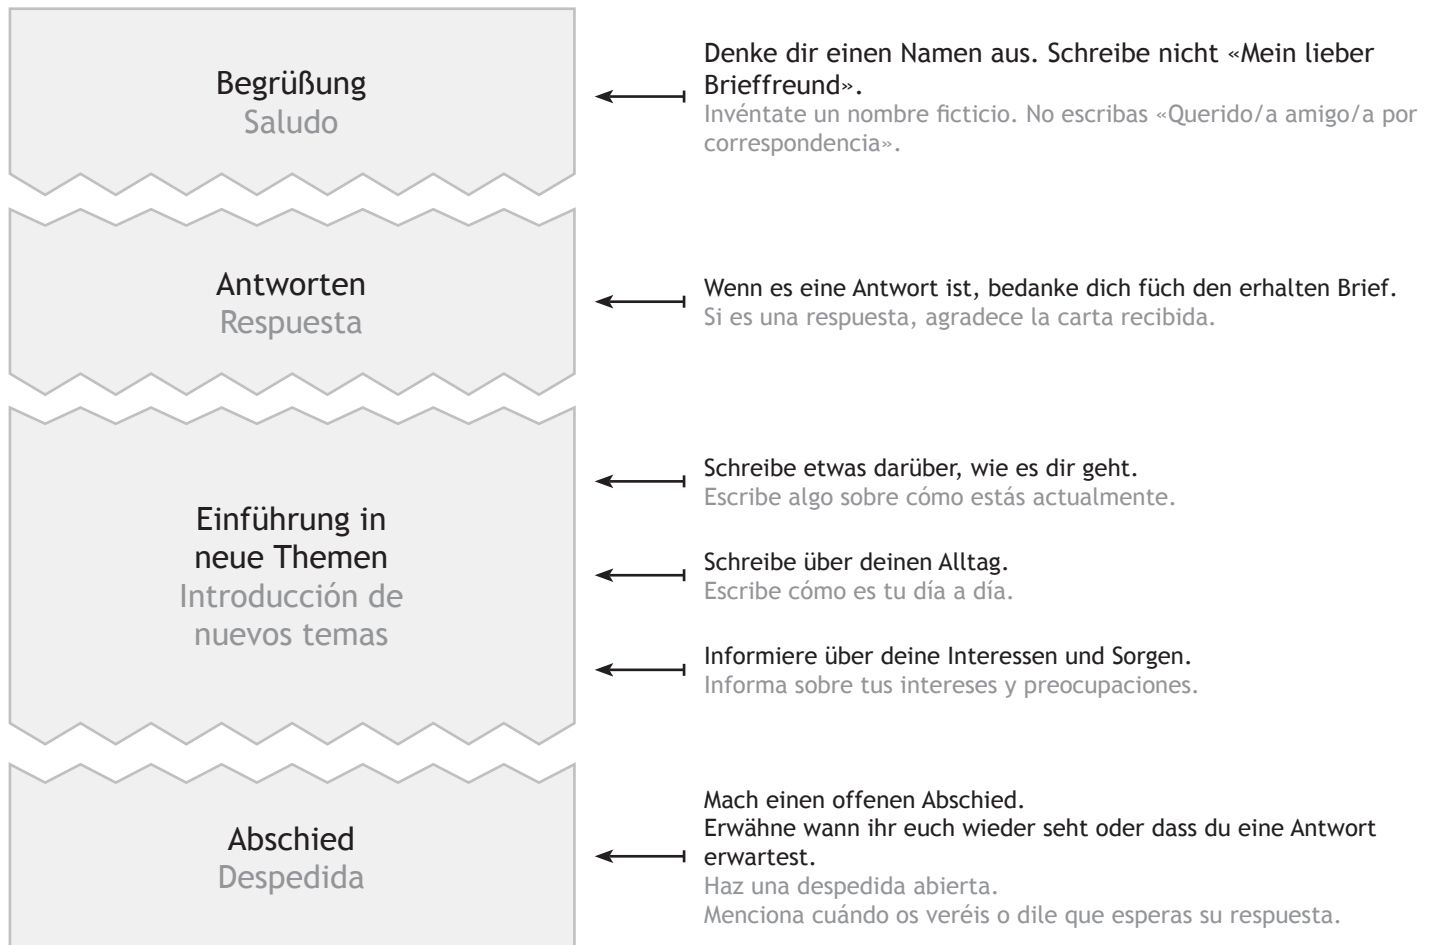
Begrüßung
Saludo

Denke dir einen Namen aus. Schreibe nicht «Mein lieber Brieffreund».
Invéntate un nombre ficticio. No escribas «Querido/a amigo/a por correspondencia».

Antworten
Respuesta

Wenn es eine Antwort ist, bedanke dich füch den erhalten Brief.
Si es una respuesta, agradece la carta recibida.

Einführung in neue Themen
Introducción de nuevos temas

Schreibe etwas darüber, wie es dir geht.
Escribe algo sobre cómo estás actualmente.

Schreibe über deinen Alltag.
Escribe cómo es tu día a día.

Informiere über deine Interessen und Sorgen.
Informa sobre tus intereses y preocupaciones.

Abschied
Despedida

Mach einen offenen Abschied.
Erwähne wann ihr euch wieder seht oder dass du eine Antwort erwartest.
Haz una despedida abierta.
Menciona cuándo os veréis o dile que esperas su respuesta.